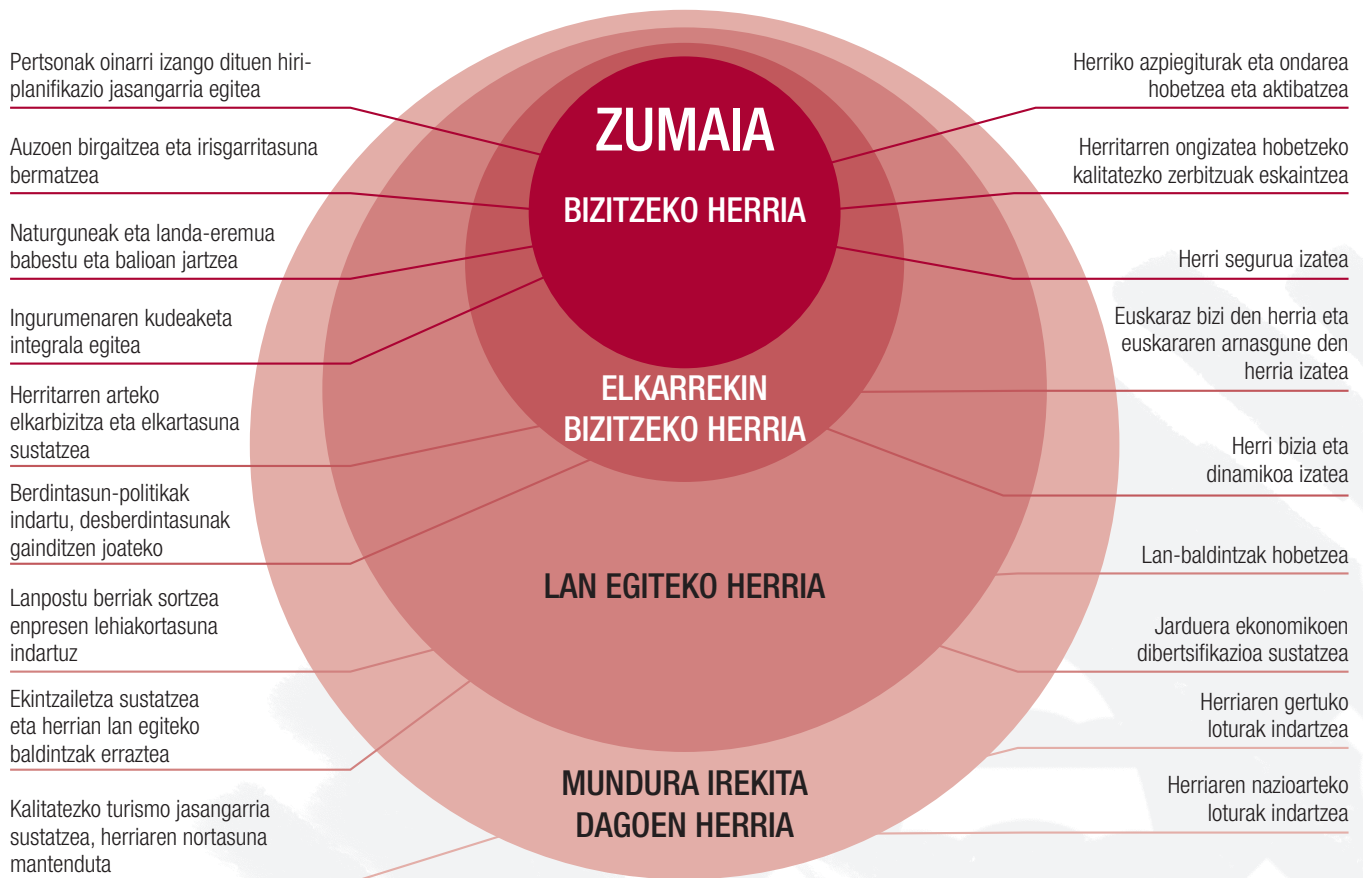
ZUMAIA

BIZITZEKO HERRIA

ELKARREKIN BIZITZEKO HERRIA

LAN EGITEKO HERRIA

MUNDURA IREKITA DAGOEN HERRIA

Pertsonak oinarri izango dituen hiriplanifikazio jasangarria egitea

Auzoen birgaitzea eta irisgarritasuna bermatzea

Naturguneak eta landa-eremua babestu eta balioan jartzea

Ingurumenaren kudeaketa integrala egitea

Herritarren arteko elkarbizitza eta elkartasuna sustatzea

Berdintasun-politikak indartu, desberdintasunak gainditzen joateko

Lanpostu berriak sortzea enpresen lehiakortasuna indartuz

Ekintzailetza sustatzea eta herrian lan egiteko baldintzak erraztea

Kalitatezko turismo jasangarria sustatzea, herriaren nortasuna mantenduta

Herriko azpiegiturak eta ondarea hobetzea eta aktibatzea

Herritarren ongizatea hobetzeko kalitatezko zerbitzuak eskaintzea

Herri segurua izatea

Euskaraz bizi den herria eta euskararen arnasgune den herria izatea

Herri bizia eta dinamikoa izatea

Lan-baldintzak hobetzea

Jarduera ekonomikoen dibertsifikazioa sustatzea

Herriaren gertuko loturak indartzea

Herriaren nazioarteko loturak indartzea